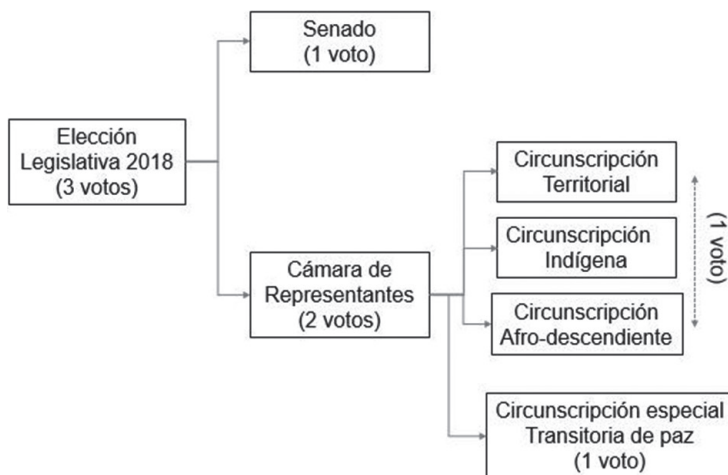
Elección Legislativa 2018 (3 votos)

Senado (1 voto)

Cámara de Representantes (2 votos)

Circunscripción Territorial

Circunscripción Indígena

Circunscripción Afro-descendiente

(1 voto)

Circunscripción especial Transitoria de paz (1 voto)